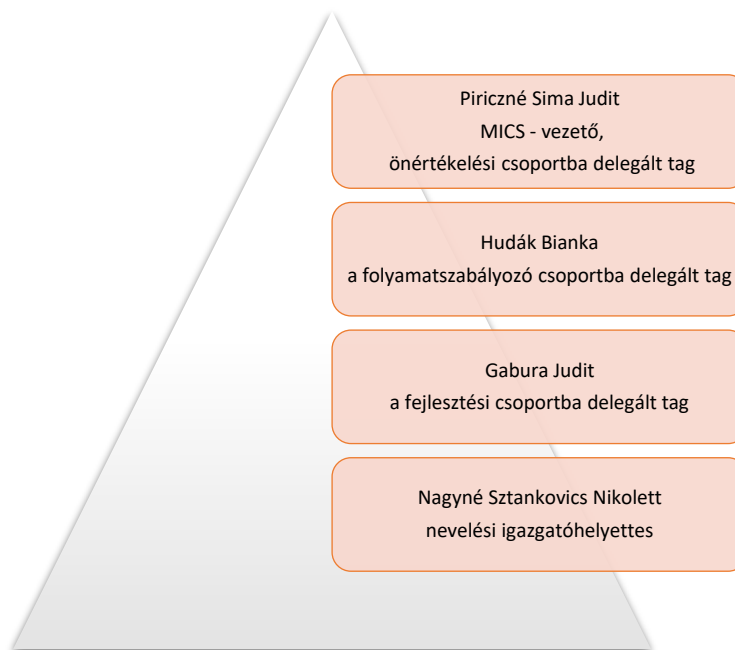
Piriczné Sima Judit
MICS - vezető,
önértékelési csoportba delegált tag

Hudák Bianka
a folyamatszabályozó csoportba delegált tag

Gabura Judit
a fejlesztési csoportba delegált tag

Nagyné Sztankovics Nikolett
nevelési igazgatóhelyettes